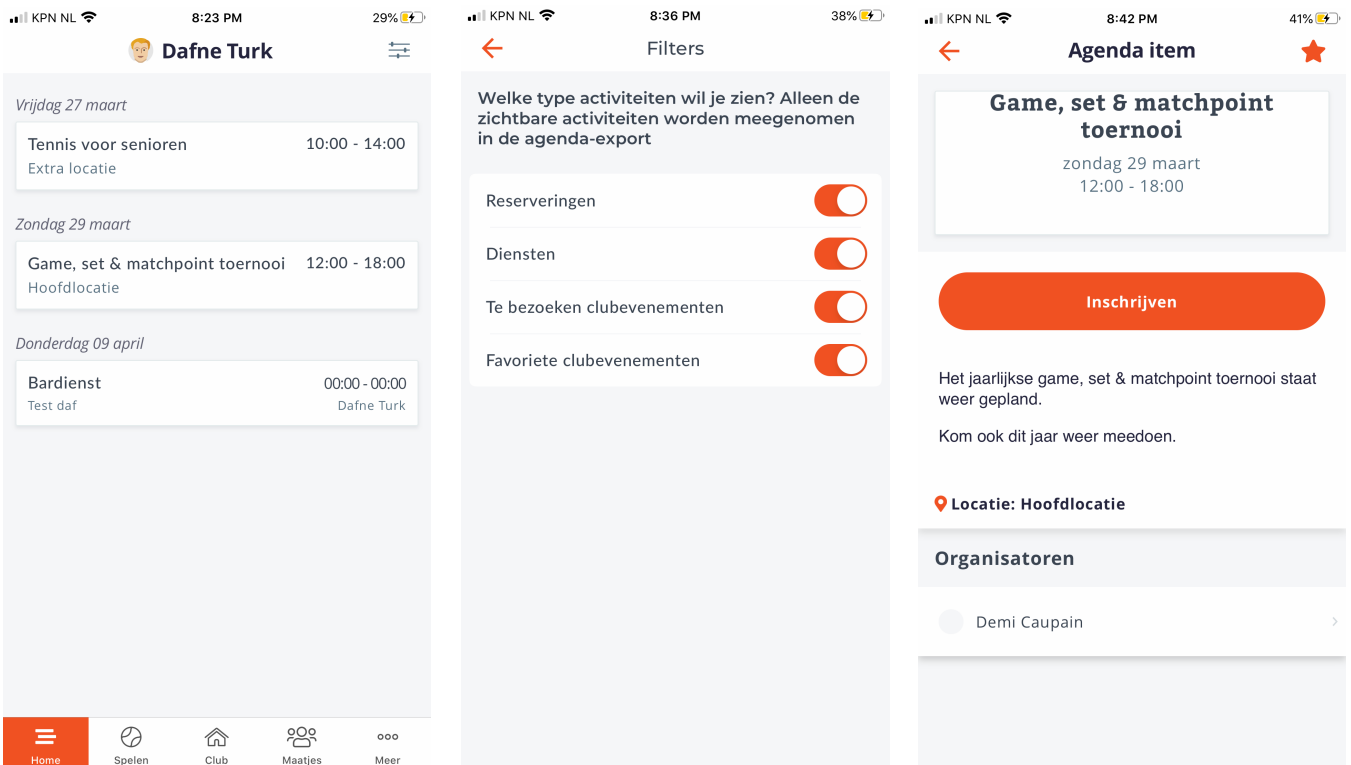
KPN NL 8:23 PM 29%

Dafne Turk

Vrijdag 27 maart

Tennis voor senioren 10:00 - 14:00
Extra locatie

Zondag 29 maart

Game, set & matchpoint toernooi 12:00 - 18:00
Hoofdlocatie

Donderdag 09 april

Bardienst 00:00 - 00:00
Test daf Dafne Turk

Home Spelen Club Maatjes Meer

KPN NL 8:36 PM 38%

Filters

Welke type activiteiten wil je zien? Alleen de zichtbare activiteiten worden meegenomen in de agenda-export

Reserveringen

Diensten

Te bezoeken clubevenementen

Favoriete clubevenementen

KPN NL 8:42 PM 41%

Agenda item

Game, set & matchpoint toernooi
zondag 29 maart
12:00 - 18:00

Inschrijven

Het jaarlijkse game, set & matchpoint toernooi staat weer gepland.

Kom ook dit jaar weer meedoen.

Locatie: Hoofdlocatie

Organisatoren

Demi Caupain